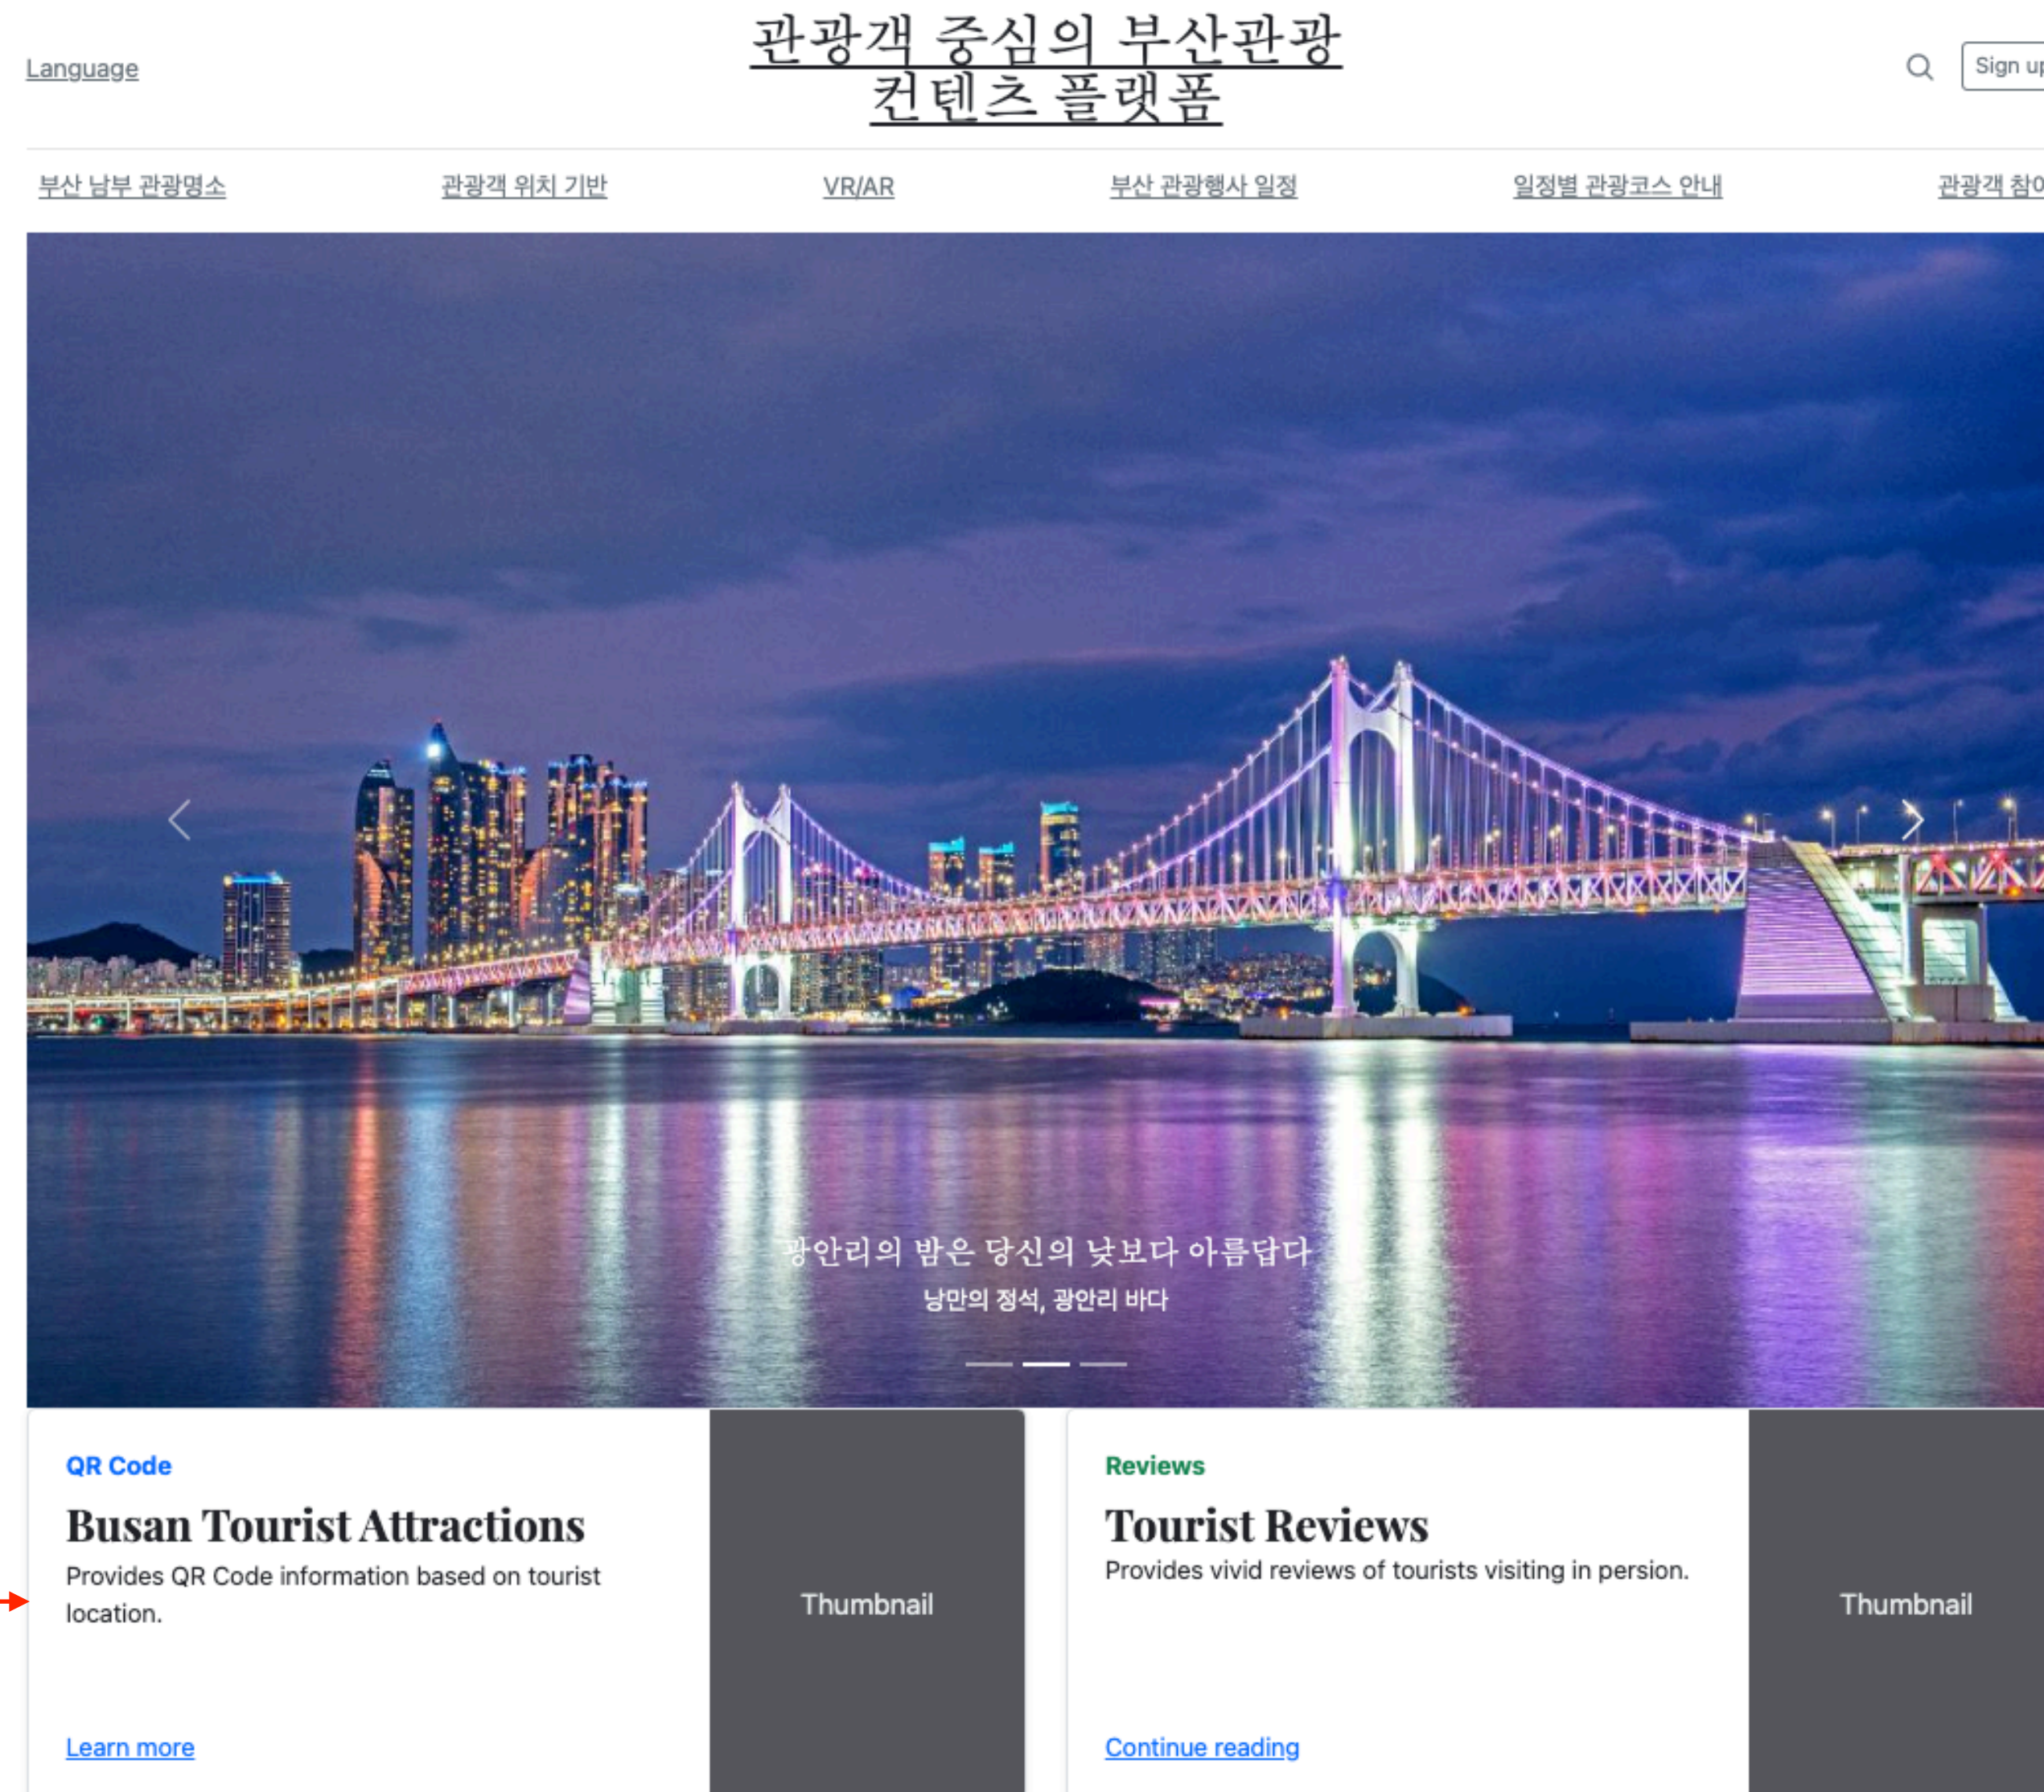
Language

관광객 중심의 부산관광 컨텐츠 플랫폼

Sign up

부산 남부 관광명소
관광객 위치 기반
VR/AR
부산 관광행사 일정
일정별 관광코스 안내
관광객 참여

광안리의 밤은 당신의 낮보다 아름답다
낭만의 정석, 광안리 바다

QR Code
Busan Tourist Attractions
Provides QR Code information based on tourist location.
Learn more

Thumbnail

Reviews
Tourist Reviews
Provides vivid reviews of tourists visiting in persion.
Continue reading

Thumbnail